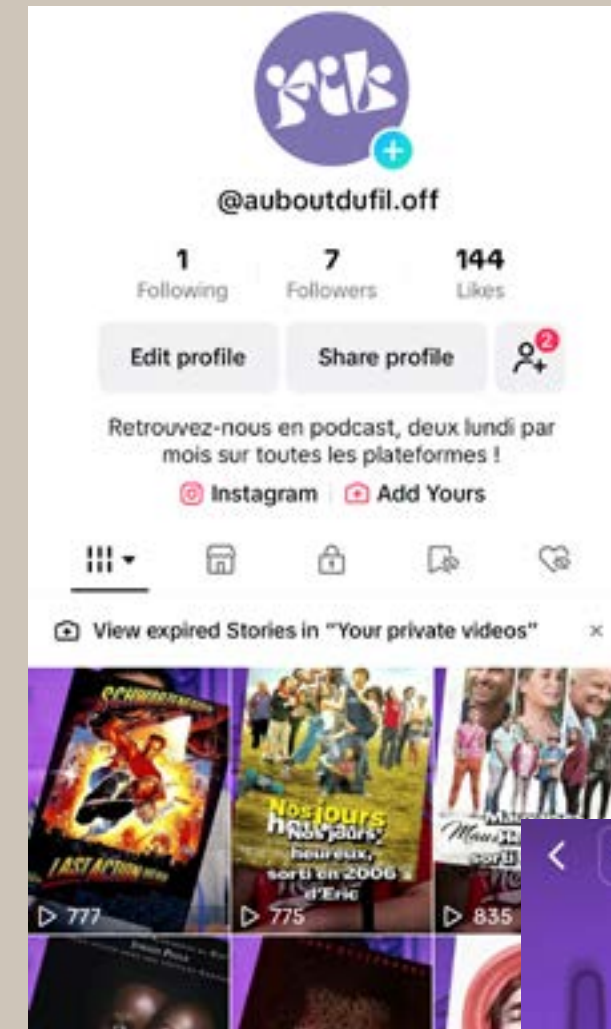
@auboutdufil.off

1 Following

7 Followers

144 Likes

Edit profile

Share profile

2

Retrouvez-nous en podcast, deux lundi par mois sur toutes les plateformes !

Instagram

Add Yours

View expired Stories in "Your private videos"

×

SCHWARZENEGGER

LAST ACTION HERO

777

Nos jours heureux

Nos jours heureux, sorti en 2006 : d'Eric

775

835